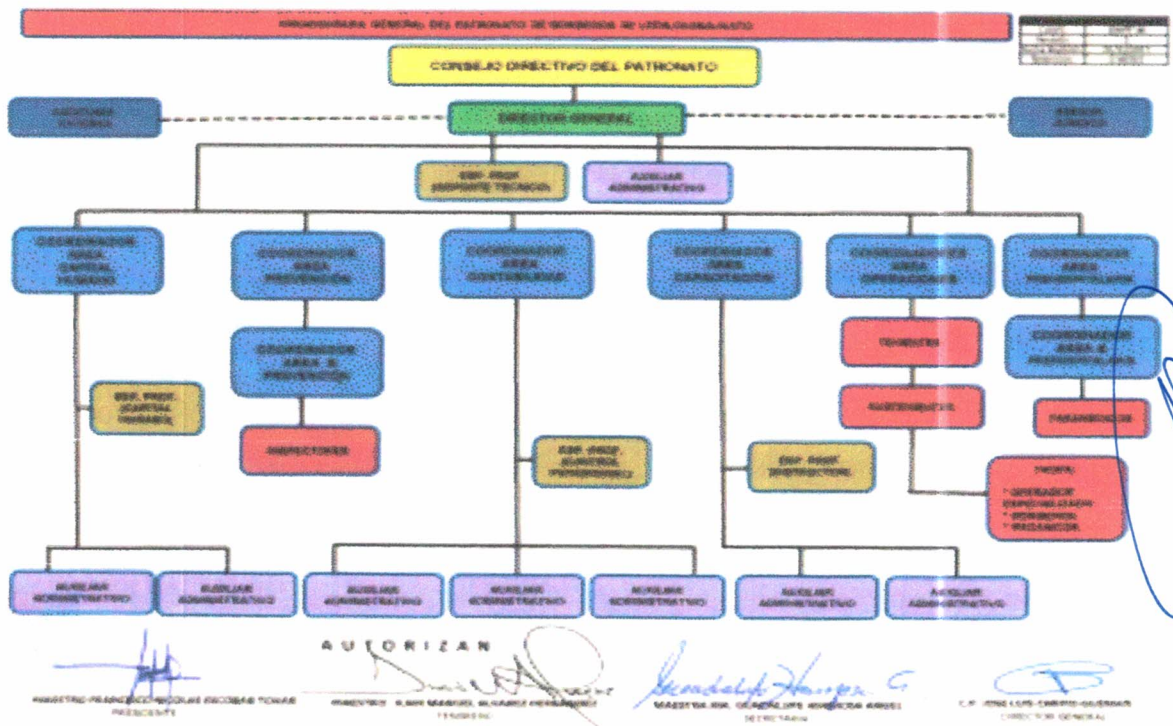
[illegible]

CONSEJO DIRECTIVO DEL PATRONATO

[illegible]

DIRECTOR GENERAL

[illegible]

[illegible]

AUXILIAR ADMINISTRATIVO

COORDINADOR AREA CAPITAL HUMANO

COORDINADOR AREA PREVENCION

COORDINADOR AREA CONTABILIDAD

COORDINADOR AREA CAPACITACION

COORDINADOR AREA OPERACIONES

COORDINADOR AREA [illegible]

COORDINADOR AREA B PREVENCION

TENIENTE

COORDINADOR AREA B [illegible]

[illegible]

SUBTENIENTE

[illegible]

INSPECTORES

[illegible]

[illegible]

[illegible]

AUXILIAR ADMINISTRATIVO

AUXILIAR ADMINISTRATIVO

AUXILIAR ADMINISTRATIVO

AUXILIAR ADMINISTRATIVO

AUXILIAR ADMINISTRATIVO

AUXILIAR ADMINISTRATIVO

AUXILIAR ADMINISTRATIVO

AUTORIZAN

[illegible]
PRESIDENTE

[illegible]
TESORERO

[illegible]
SECRETARIA

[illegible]
DIRECTOR GENERAL